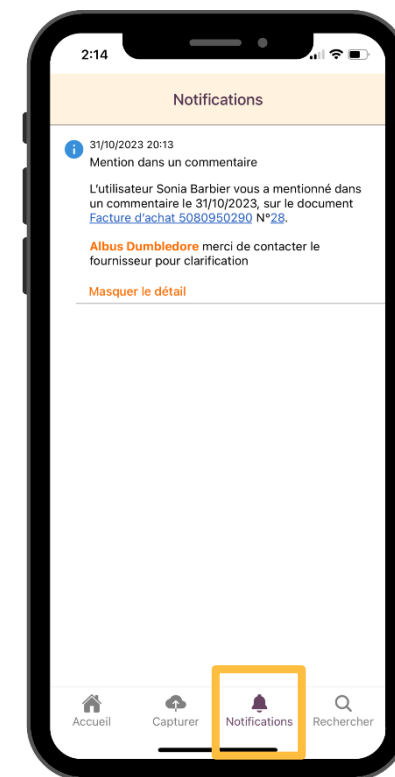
2:14

Notifications

31/10/2023 20:13
Mention dans un commentaire

L'utilisateur Sonia Barbier vous a mentionné dans un commentaire le 31/10/2023, sur le document Facture d'achat 5080950290 N°28.

Albus Dumbledore merci de contacter le fournisseur pour clarification

Masquer le détail

Accueil
Capturer
Notifications
Rechercher